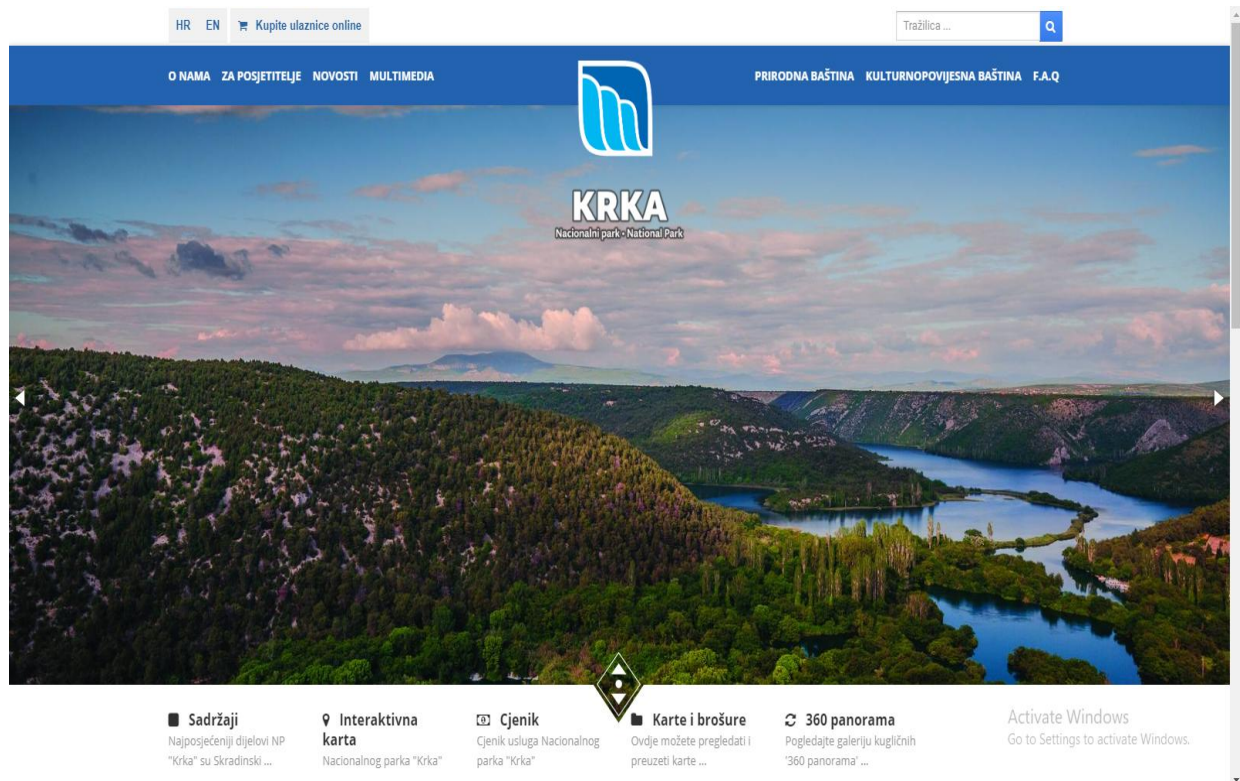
HR EN Kupite ulaznice online

Tražilica ...

O NAMA ZA POSJETITELJE NOVOSTI MULTIMEDIA

PRIRODNA BAŠTINA KULTURNOPOVIJESNA BAŠTINA F.A.Q

KRKA
Nacionalni park · National Park

Sadržaji
Najposjećeniji dijelovi NP "Krka" su Skradinski ...

Interaktivna karta
Nacionalnog parka "Krka"

Cjenik
Cjenik usluga Nacionalnog parka "Krka"

Karte i brošure
Ovdje možete pregledati i preuzeti karte ...

360 panorama
Pogledajte galeriju kugličnih '360 panorama' ...

Activate Windows
Go to Settings to activate Windows.